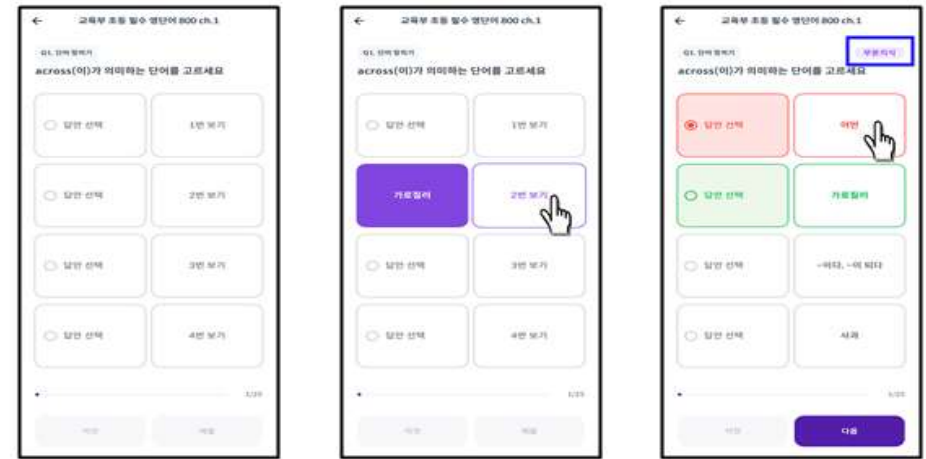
←
교육부 초등 필수 영단어 800 ch.1
Q1. 단어 맞히기
across(이)가 의미하는 단어를 고르세요

답안 선택
1번 보기
답안 선택
2번 보기
답안 선택
3번 보기
답안 선택
4번 보기
1/20
이전
제출

←
교육부 초등 필수 영단어 800 ch.1
Q1. 단어 맞히기
across(이)가 의미하는 단어를 고르세요

답안 선택
1번 보기
가로질러
2번 보기
답안 선택
3번 보기
답안 선택
4번 보기
1/20
이전
제출

←
교육부 초등 필수 영단어 800 ch.1
Q1. 단어 맞히기
부분지식
across(이)가 의미하는 단어를 고르세요

답안 선택
어떤
답안 선택
가로질러
답안 선택
~이다, ~이 되다
답안 선택
사과
1/20
이전
다음